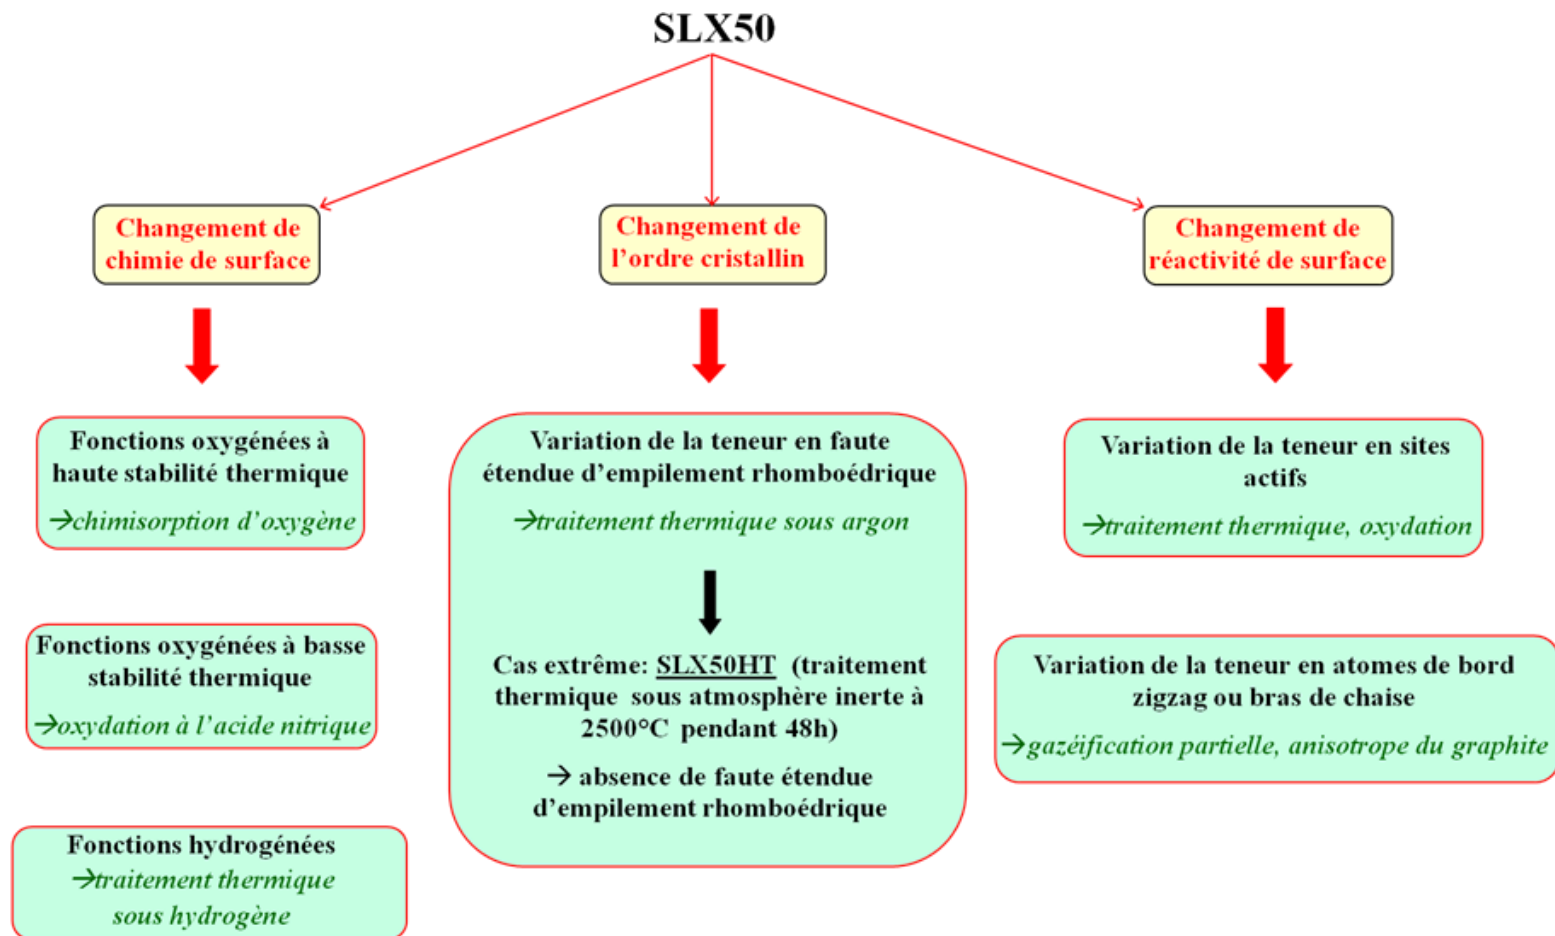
SLX50

Changement de chimie de surface

Fonctions oxygénées à haute stabilité thermique
→chimisorption d'oxygène

Fonctions oxygénées à basse stabilité thermique
→oxydation à l'acide nitrique

Fonctions hydrogénées
→traitement thermique sous hydrogène

Changement de l'ordre cristallin

Variation de la teneur en faute étendue d'empilement rhomboédrique
→traitement thermique sous argon

Cas extrême: SLX50HT (traitement thermique sous atmosphère inerte à 2500°C pendant 48h)

→ absence de faute étendue d'empilement rhomboédrique

Changement de réactivité de surface

Variation de la teneur en sites actifs
→traitement thermique, oxydation

Variation de la teneur en atomes de bord zigzag ou bras de chaise
→gazéification partielle, anisotrope du graphite